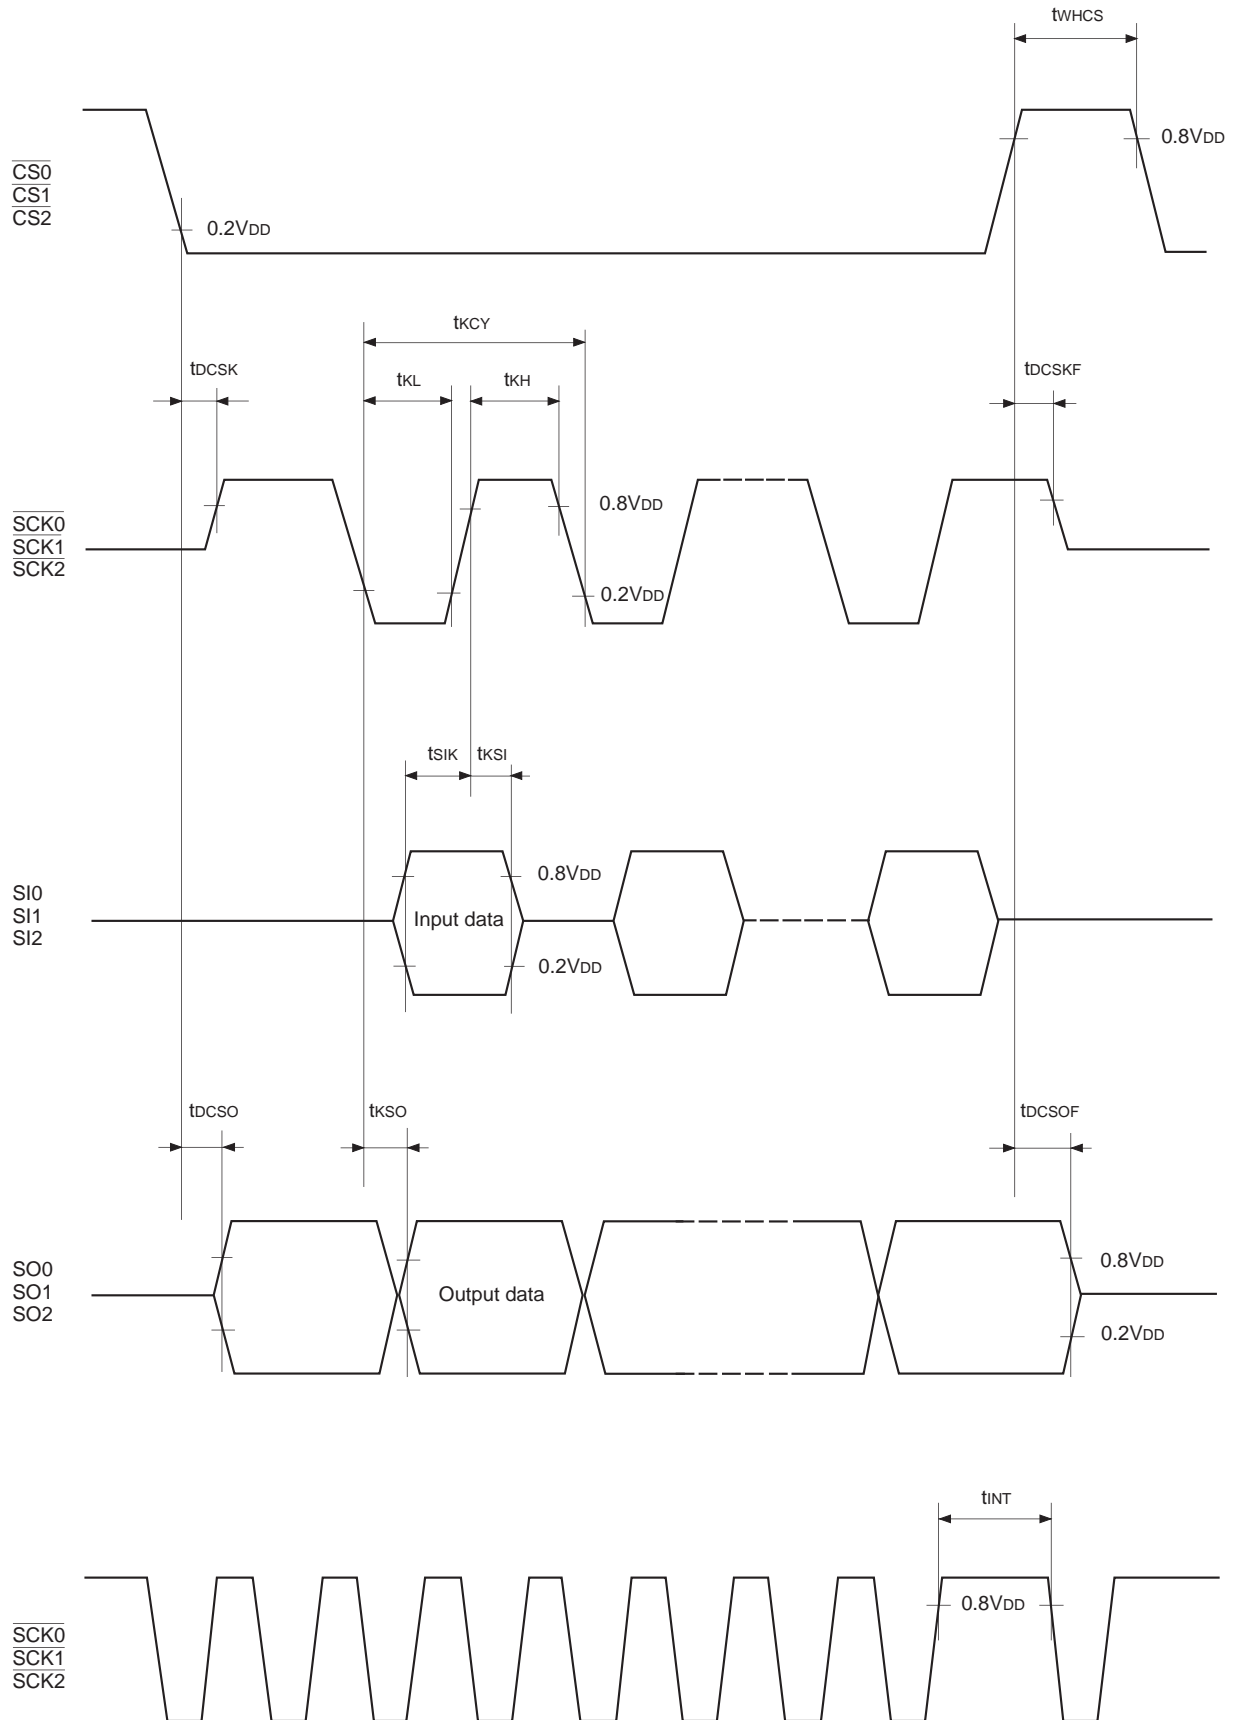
$t_{WHCS}$

$\overline{CS0}$
$\overline{CS1}$
$\overline{CS2}$

0.8$V_{DD}$

0.2$V_{DD}$

$t_{KCY}$

$t_{DCSK}$

$t_{KL}$

$t_{KH}$

$t_{DCSKF}$

$\overline{SCK0}$
$\overline{SCK1}$
$\overline{SCK2}$

0.8$V_{DD}$

0.2$V_{DD}$

$t_{SIK}$

$t_{KSI}$

SI0
SI1
SI2

0.8$V_{DD}$

Input data

0.2$V_{DD}$

$t_{DCSO}$

$t_{KSO}$

$t_{DCSOF}$

SO0
SO1
SO2

Output data

0.8$V_{DD}$

0.2$V_{DD}$

$t_{INT}$

$\overline{SCK0}$
$\overline{SCK1}$
$\overline{SCK2}$

0.8$V_{DD}$